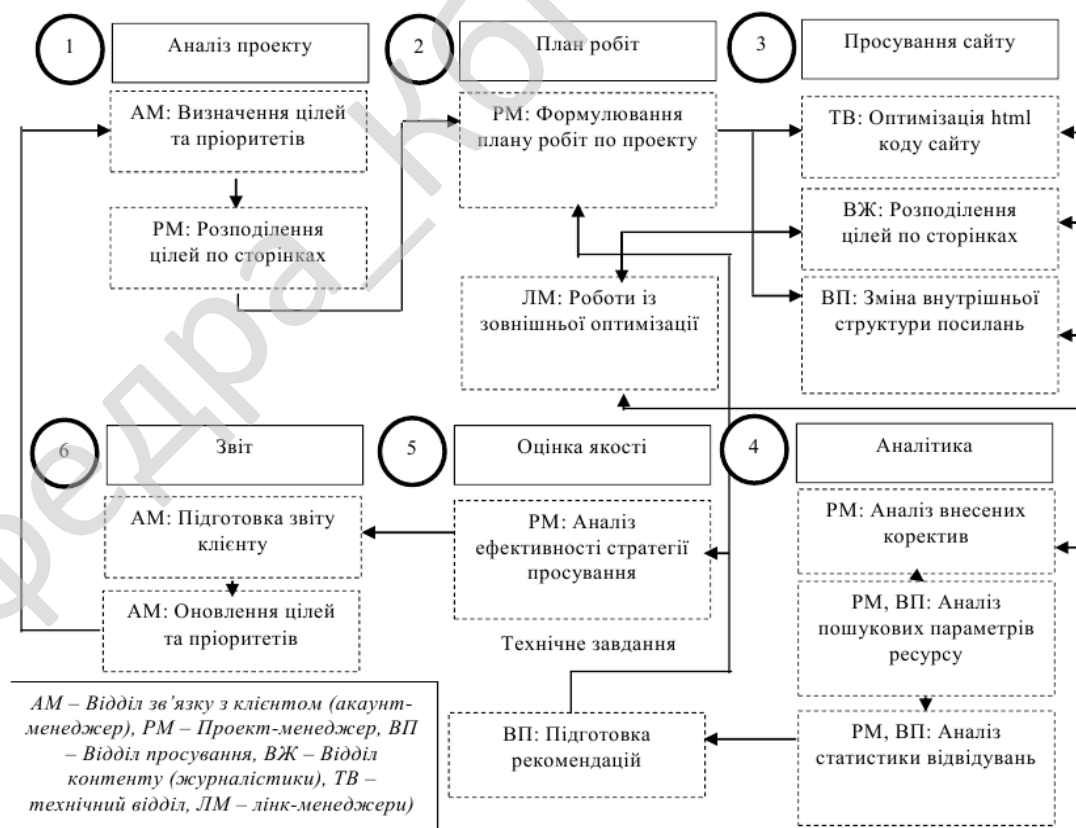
1

Аналіз проекту

АМ: Визначення цілей та пріоритетів

РМ: Розподілення цілей по сторінках

2

План робіт

РМ: Формулювання плану робіт по проекту

ЛМ: Роботи із зовнішньої оптимізації

3

Просування сайту

ТВ: Оптимізація html коду сайту

ВЖ: Розподілення цілей по сторінках

ВП: Зміна внутрішньої структури посилань

6

Звіт

АМ: Підготовка звіту клієнту

АМ: Оновлення цілей та пріоритетів

5

Оцінка якості

РМ: Аналіз ефективності стратегії просування

Технічне завдання

ВП: Підготовка рекомендацій

4

Аналітика

РМ: Аналіз внесених коректив

РМ, ВП: Аналіз пошукових параметрів ресурсу

РМ, ВП: Аналіз статистики відвідувань

АМ – Відділ зв'язку з клієнтом (акаунт-менеджер), РМ – Проект-менеджер, ВП – Відділ просування, ВЖ – Відділ контенту (журналістики), ТВ – технічний відділ, ЛМ – лінк-менеджери)